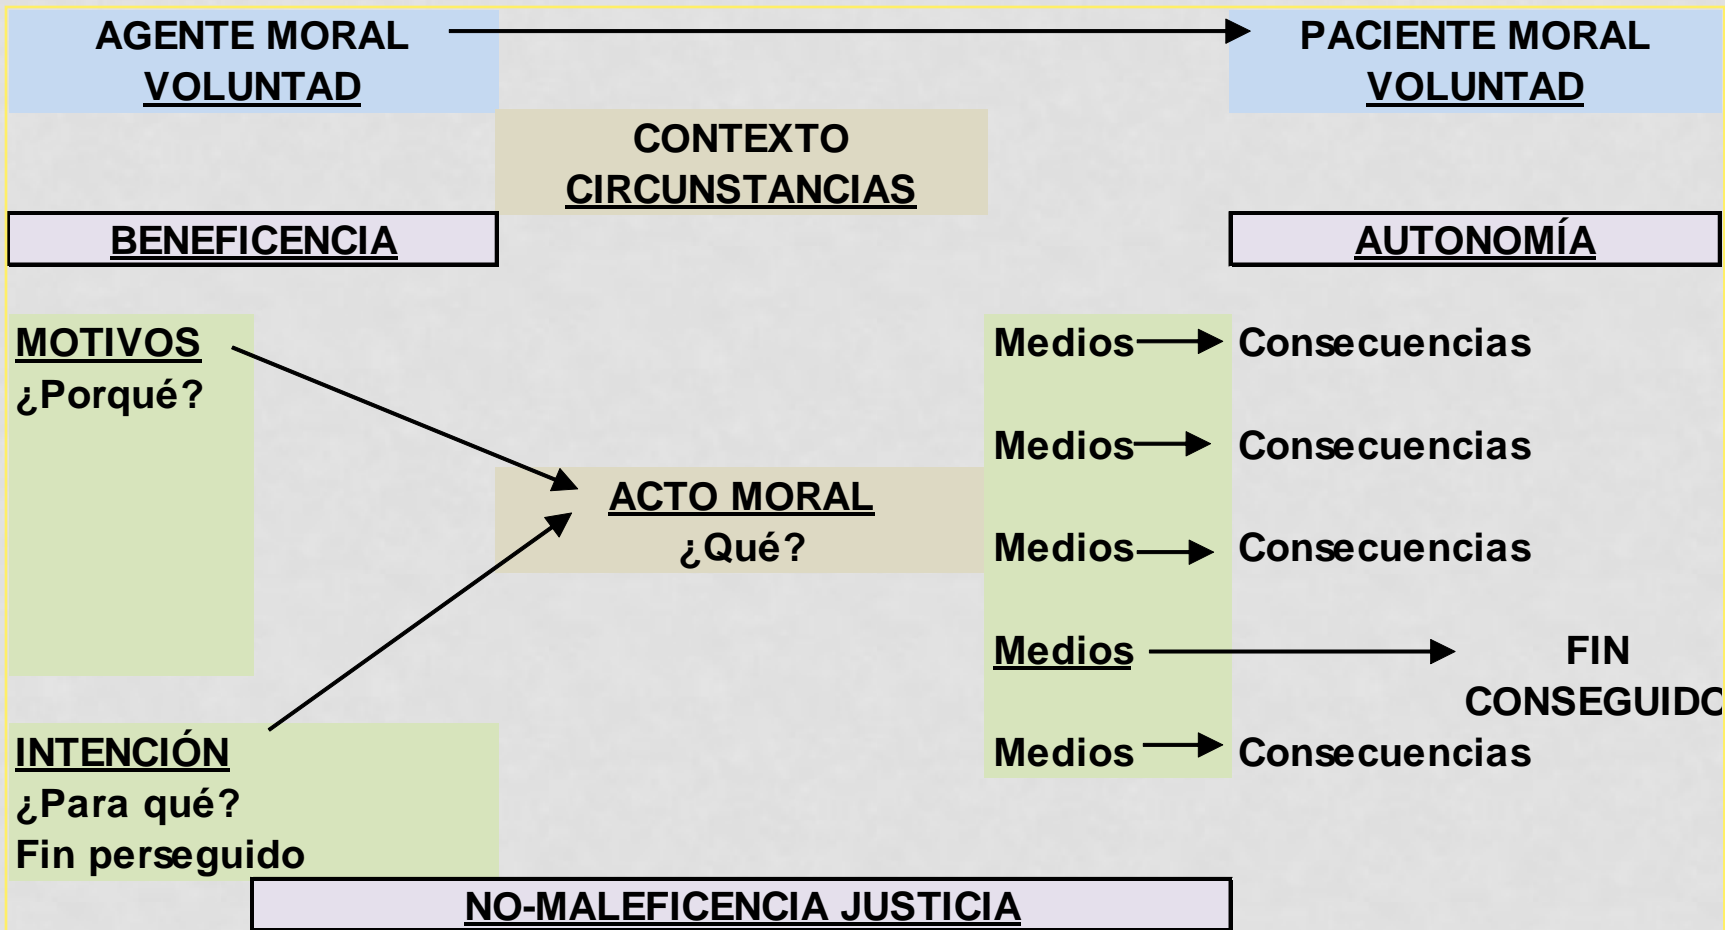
AGENTE MORAL
VOLUNTAD

PACIENTE MORAL
VOLUNTAD

CONTEXTO
CIRCUNSTANCIAS

BENEFICENCIA

AUTONOMÍA

MOTIVOS
¿Porqué?

ACTO MORAL
¿Qué?

Medios Consecuencias

Medios Consecuencias

Medios Consecuencias

Medios

FIN
CONSEGUIDO

Medios Consecuencias

INTENCIÓN
¿Para qué?
Fin perseguido

NO-MALEFICENCIA JUSTICIA